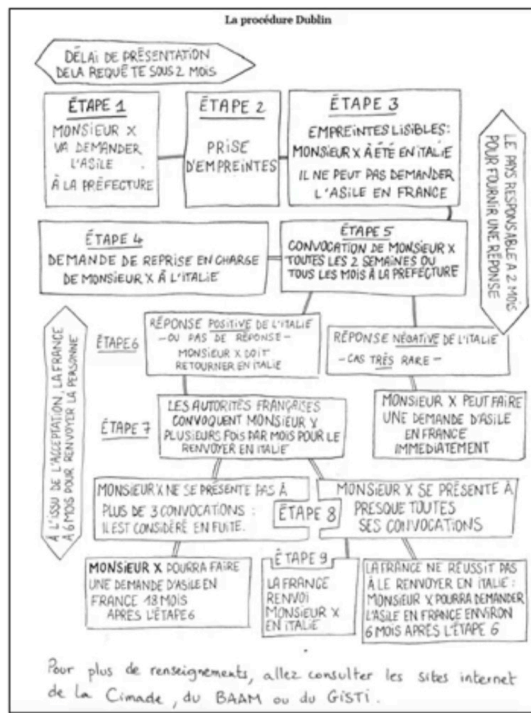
La procédure Dublin

DÉLAI DE PRÉSENTATION DE LA REQUÊTE SOUS 2 MOIS

ÉTAPE 1
MONSIEUR X VA DEMANDER L'ASILE À LA PRÉFECTURE

ÉTAPE 2
PRISE D'EMPREINTES

ÉTAPE 3
EMPREINTES LISIBLES: MONSIEUR X A ÉTÉ EN ITALIE
IL NE PEUT PAS DEMANDER L'ASILE EN FRANCE

LE PAYS RESPONSABLE A 2 MOIS POUR FOURNIR UNE RÉPONSE

ÉTAPE 4
DEMANDE DE REPRISE EN CHARGE DE MONSIEUR X À L'ITALIE

ÉTAPE 5
CONVOCATION DE MONSIEUR X TOUTES LES 2 SEMAINES OU TOUS LES MOIS À LA PRÉFECTURE

À L'ISSU DE L'ACCEPTATION, LA FRANCE A 6 MOIS POUR RENVOYER LA PERSONNE

ÉTAPE 6
RÉPONSE POSITIVE DE L'ITALIE - OU PAS DE RÉPONSE - MONSIEUR X DOIT RETOURNER EN ITALIE

RÉPONSE NÉGATIVE DE L'ITALIE
- CAS TRÈS RARE -

ÉTAPE 7
LES AUTORITÉS FRANÇAISES CONVOQUENT MONSIEUR X PLUSIEURS FOIS PAR MOIS POUR LE RENVOYER EN ITALIE

MONSIEUR X PEUT FAIRE UNE DEMANDE D'ASILE EN FRANCE IMMÉDIATEMENT

MONSIEUR X NE SE PRÉSENTE PAS À PLUS DE 3 CONVOCATIONS : IL EST CONSIDÉRÉ EN FUITE.

ÉTAPE 8

MONSIEUR X SE PRÉSENTE À PRESQUE TOUTES SES CONVOCATIONS

MONSIEUR X POURRA FAIRE UNE DEMANDE D'ASILE EN FRANCE 18 MOIS APRÈS L'ÉTAPE 6

ÉTAPE 9
LA FRANCE RENVOI MONSIEUR X EN ITALIE

LA FRANCE NE RÉUSSIT PAS À LE RENVOYER EN ITALIE : MONSIEUR X POURRA DEMANDER L'ASILE EN FRANCE ENVIRON 6 MOIS APRÈS L'ÉTAPE 6

Pour plus de renseignements, allez consulter les sites internet de la Cimade, du BAAM ou du GISTI.